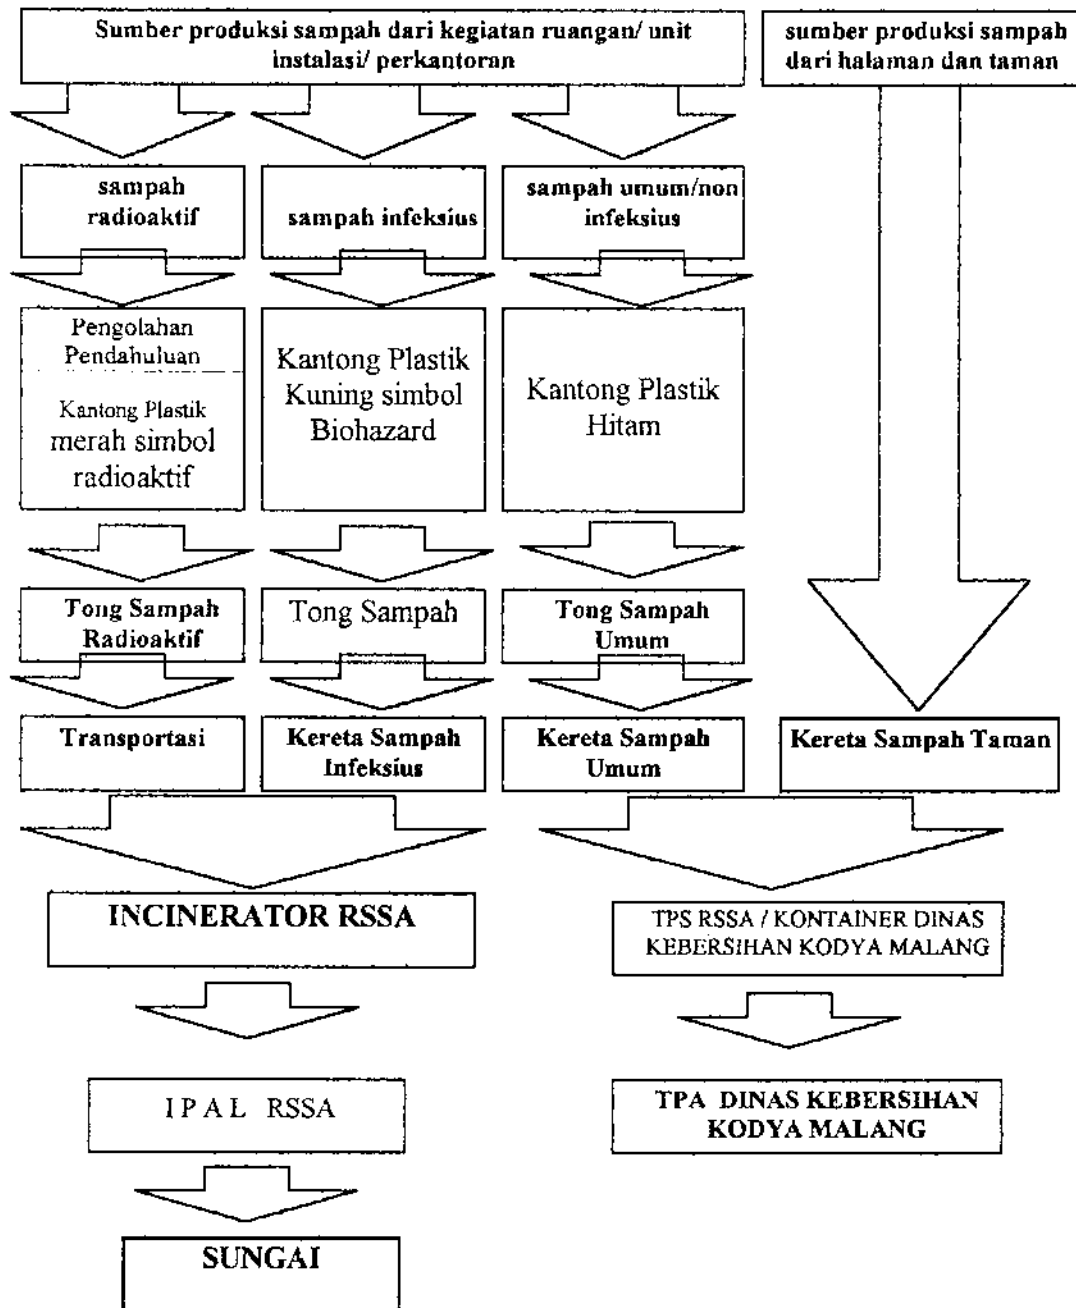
Sumber produksi sampah dari kegiatan ruangan/ unit instalasi/ perkantoran

sumber produksi sampah dari halaman dan taman

sampah radioaktif

sampah infeksius

sampah umum/non infeksius

Pengolahan Pendahuluan

Kantong Plastik merah simbol radioaktif

Kantong Plastik Kuning simbol Biohazard

Kantong Plastik Hitam

Tong Sampah Radioaktif

Tong Sampah

Tong Sampah Umum

Transportasi

Kereta Sampah Infeksius

Kereta Sampah Umum

Kereta Sampah Taman

INCINERATOR RSSA

TPS RSSA / KONTAINER DINAS KEBERSIHAN KODYA MALANG

IPAL RSSA

TPA DINAS KEBERSIHAN KODYA MALANG

SUNGAI